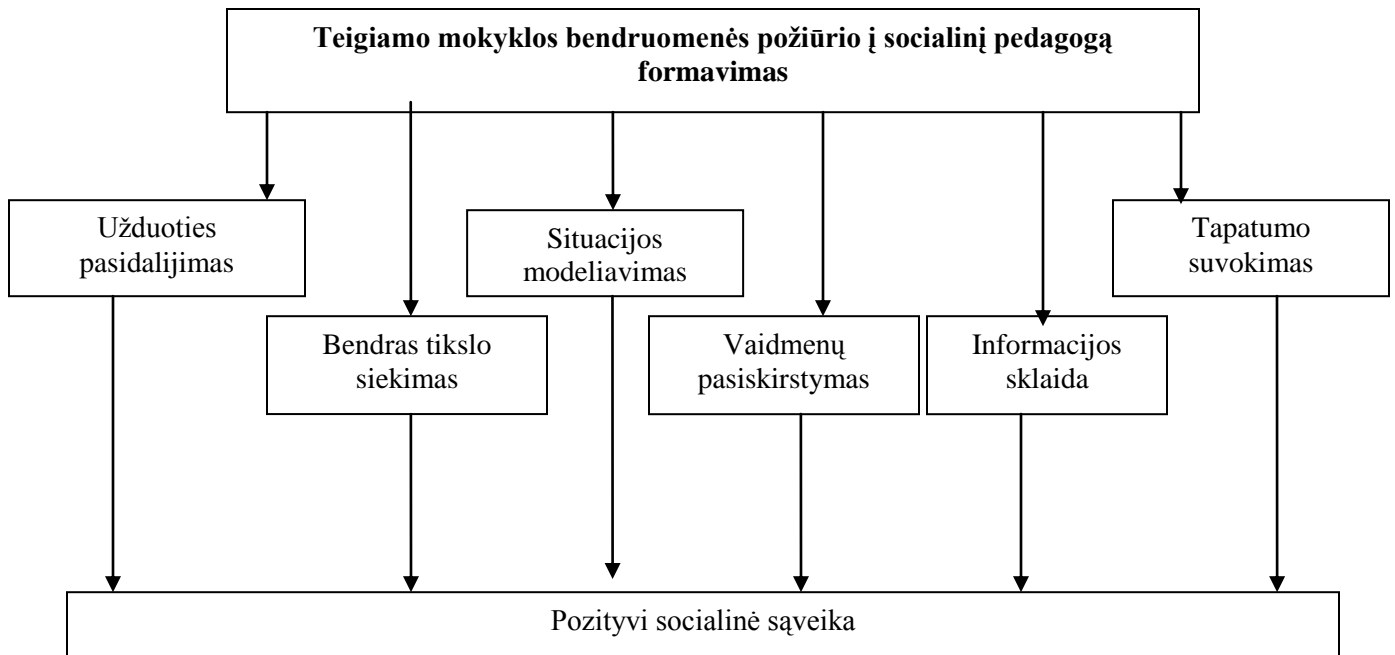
Teigiamo mokyklos bendruomenės požiūrio į socialinį pedagogą formavimas

Užduoties pasidalijimas

Situacijos modeliavimas

Tapatumo suvokimas

Bendras tikslo siekimas

Vaidmenų pasiskirstymas

Informacijos sklaida

Pozityvi socialinė sąveika